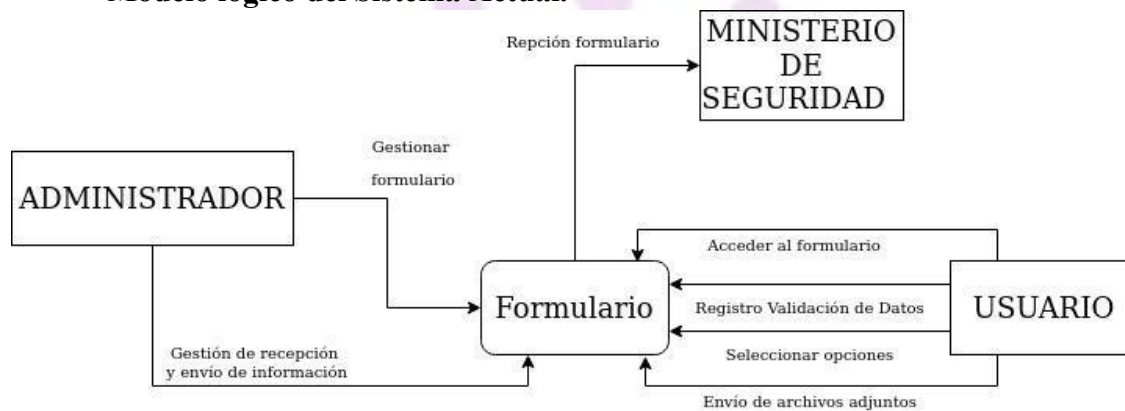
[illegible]

Repción formulario

MINISTERIO DE SEGURIDAD

Gestionar formulario

ADMINISTRADOR

Acceder al formulario

Formulario

Registro Validación de Datos

USUARIO

Gestión de recepción y envío de información

Seleccionar opciones

Envío de archivos adjuntos